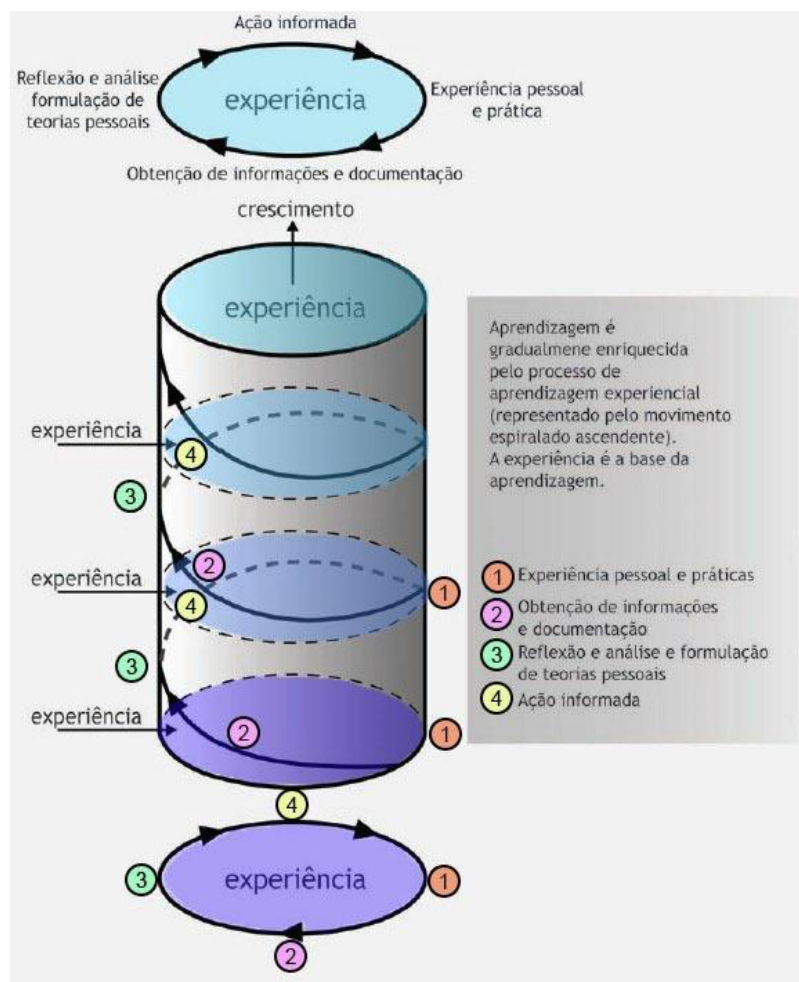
Ação informada

Reflexão e análise formulação de teorias pessoais

experiência

Experiência pessoal e prática

Obtenção de informações e documentação

crescimento

experiência

Aprendizagem é gradualmene enriquecida pelo processo de aprendizagem experiencial (representado pelo movimento espiralado ascendente). A experiência é a base da aprendizagem.

experiência

4

3

2

experiência

4

1

3

experiência

2

1

1 Experiência pessoal e práticas

2 Obtenção de informações e documentação

3 Reflexão e análise e formulação de teorias pessoais

4 Ação informada

4

3

experiência

1

2